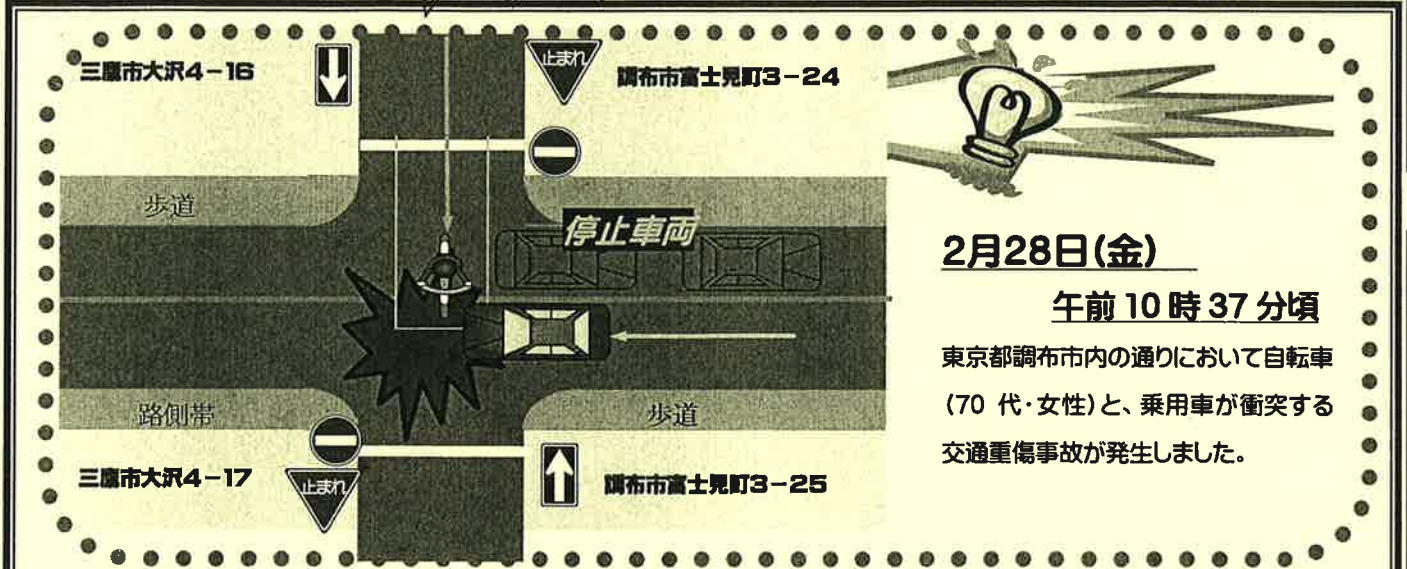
三鷹市大沢4－16

止まれ

調布市富士見町3－24

歩道

停止車両

路側帯

歩道

三鷹市大沢4－17

止まれ

調布市富士見町3－25

2月28日(金)

午前10時37分頃

東京都調布市内の通りにおいて自転車（70 代・女性）と、乗用車が衝突する交通重傷事故が発生しました。